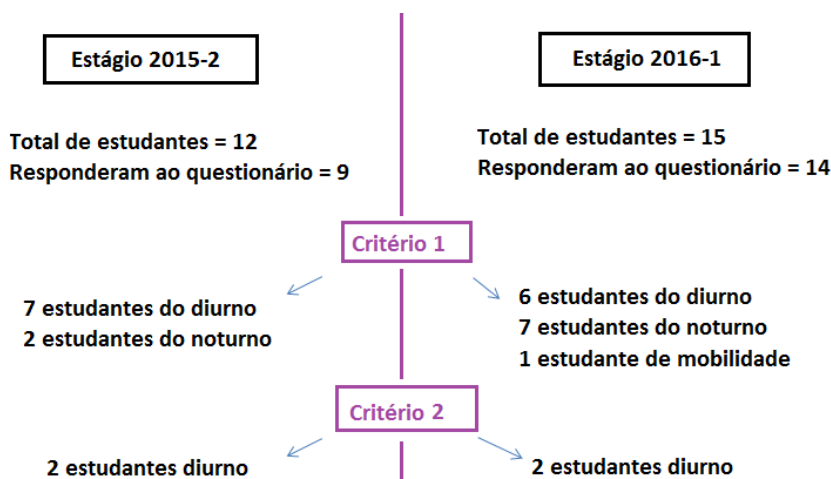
Estágio 2015-2

Total de estudantes = 12
Responderam ao questionário = 9

Estágio 2016-1

Total de estudantes = 15
Responderam ao questionário = 14

Critério 1

7 estudantes do diurno
2 estudantes do noturno

6 estudantes do diurno
7 estudantes do noturno
1 estudante de mobilidade

Critério 2

2 estudantes diurno

2 estudantes diurno